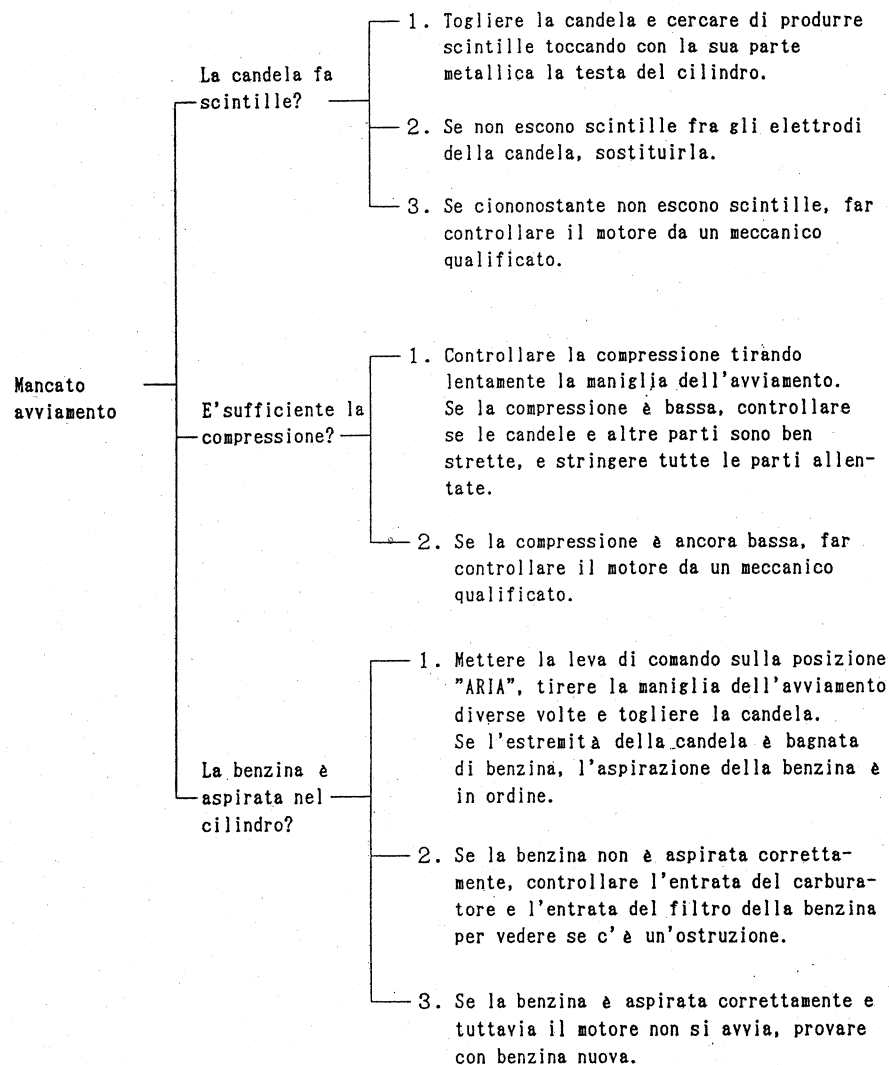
Mancato avviamento

La candela fa scintille?

1. Togliere la candela e cercare di produrre scintille toccando con la sua parte metallica la testa del cilindro.

2. Se non escono scintille fra gli elettrodi della candela, sostituirla.

3. Se ciononostante non escono scintille, far controllare il motore da un meccanico qualificato.

E'sufficiente la compressione?

1. Controllare la compressione tirando lentamente la maniglia dell'avviamento. Se la compressione è bassa, controllare se le candele e altre parti sono ben strette, e stringere tutte le parti allentate.

2. Se la compressione è ancora bassa, far controllare il motore da un meccanico qualificato.

La benzina è aspirata nel cilindro?

1. Mettere la leva di comando sulla posizione "ARIA", tirere la maniglia dell'avviamento diverse volte e togliere la candela. Se l'estremità della candela è bagnata di benzina, l'aspirazione della benzina è in ordine.

2. Se la benzina non è aspirata correttamente, controllare l'entrata del carburatore e l'entrata del filtro della benzina per vedere se c'è un'ostruzione.

3. Se la benzina è aspirata correttamente e tuttavia il motore non si avvia, provare con benzina nuova.